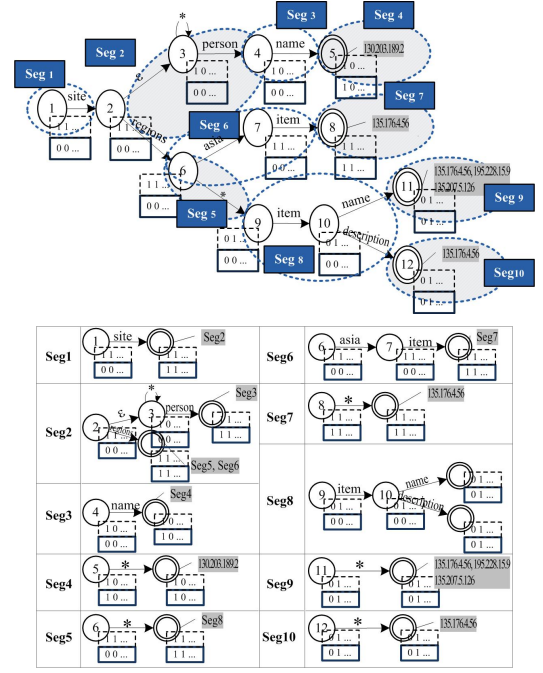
Seg 1
Seg 2
Seg 3
Seg 4
Seg 5
Seg 6
Seg 7
Seg 8
Seg 9
Seg10

1 site 2 ε 3 * person 4 name 5 130.203.189.2
regions asia 6 7 item 8 135.176.4.56
* 9 item 10 name 11 135.176.4.56, 195.228.15.9 135.207.5.126
description 12 135.176.4.56

1 0 ...
0 0 ...
1 1 ...
0 1 ...

| Seg1 | 1 site Seg2 1 1 ... 0 0 ... 1 1 ... | Seg6 | 6 asia 7 item Seg7 1 1 ... 0 0 ... 1 1 ... |
|---|---|---|---|
| Seg2 | 2 ε 3 * person Seg3 regions Seg5, Seg6 0 0 ... 1 0 ... 1 1 ... | Seg7 | 8 * 135.176.4.56 1 1 ... 1 1 ... |
| Seg3 | 4 name Seg4 1 0 ... 0 0 ... 1 0 ... | Seg8 | 9 item 10 name description 0 1 ... 0 0 ... |
| Seg4 | 5 * 130.203.189.2 1 0 ... 1 0 ... | Seg9 | 11 * 135.176.4.56, 195.228.15.9 135.207.5.126 0 1 ... 0 1 ... |
| Seg5 | 6 * Seg8 0 0 ... 1 1 ... | Seg10 | 12 * 135.176.4.56 0 1 ... 0 1 ... |